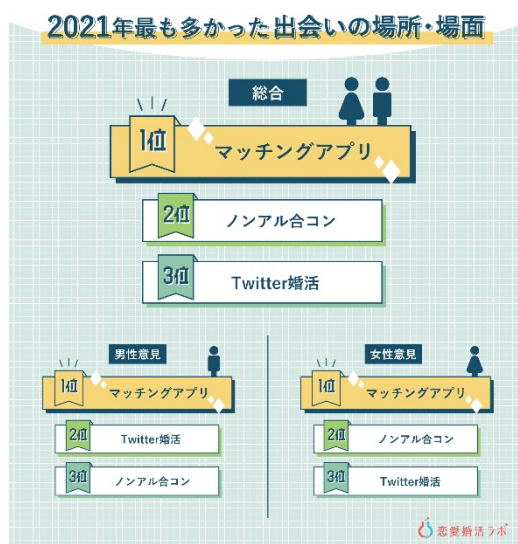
2021年最も多かった出会いの場所・場面

総合

1位 マッチングアプリ

2位 ノンアル合コン

3位 Twitter婚活

男性意見

1位 マッチングアプリ

2位 Twitter婚活

3位 ノンアル合コン

女性意見

1位 マッチングアプリ

2位 ノンアル合コン

3位 Twitter婚活

恋愛婚活ラボ